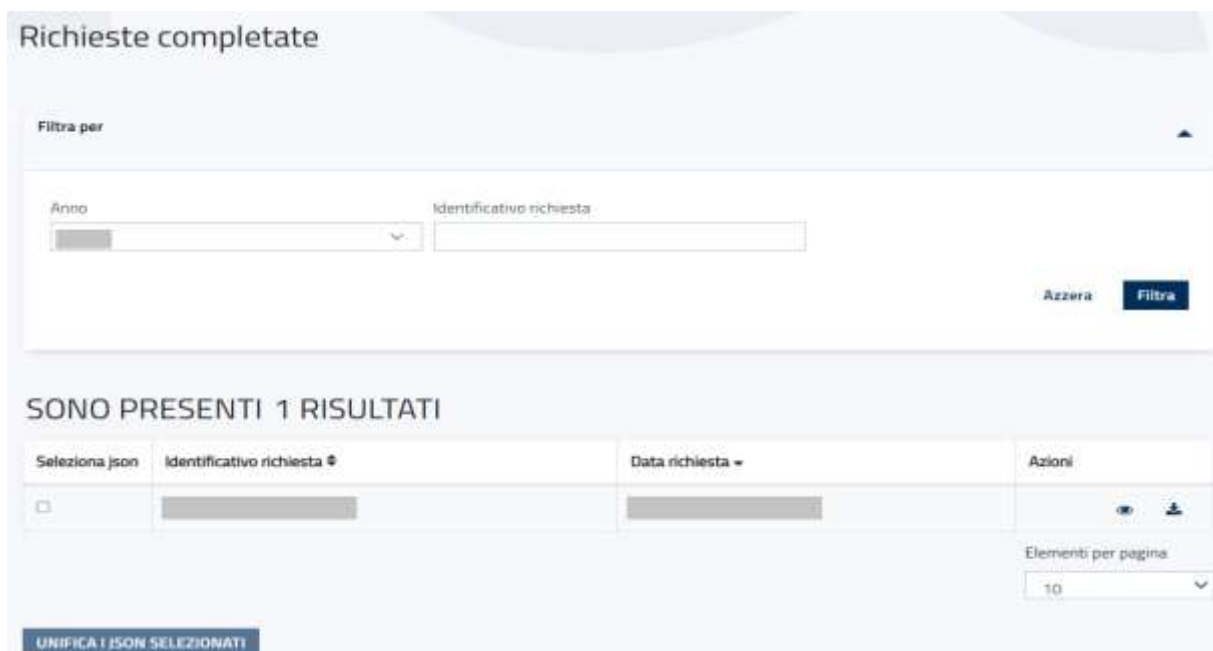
Richieste completate

Filtra per

Anno

Identificativo richiesta

Azzera

Filtra

SONO PRESENTI 1 RISULTATI

| Seleziona json | Identificativo richiesta ⇕ | Data richiesta ▾ | Azioni |
|---|---|---|---|
| | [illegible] | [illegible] | |

Elementi per pagina

10

UNIFICA I JSON SELEZIONATI